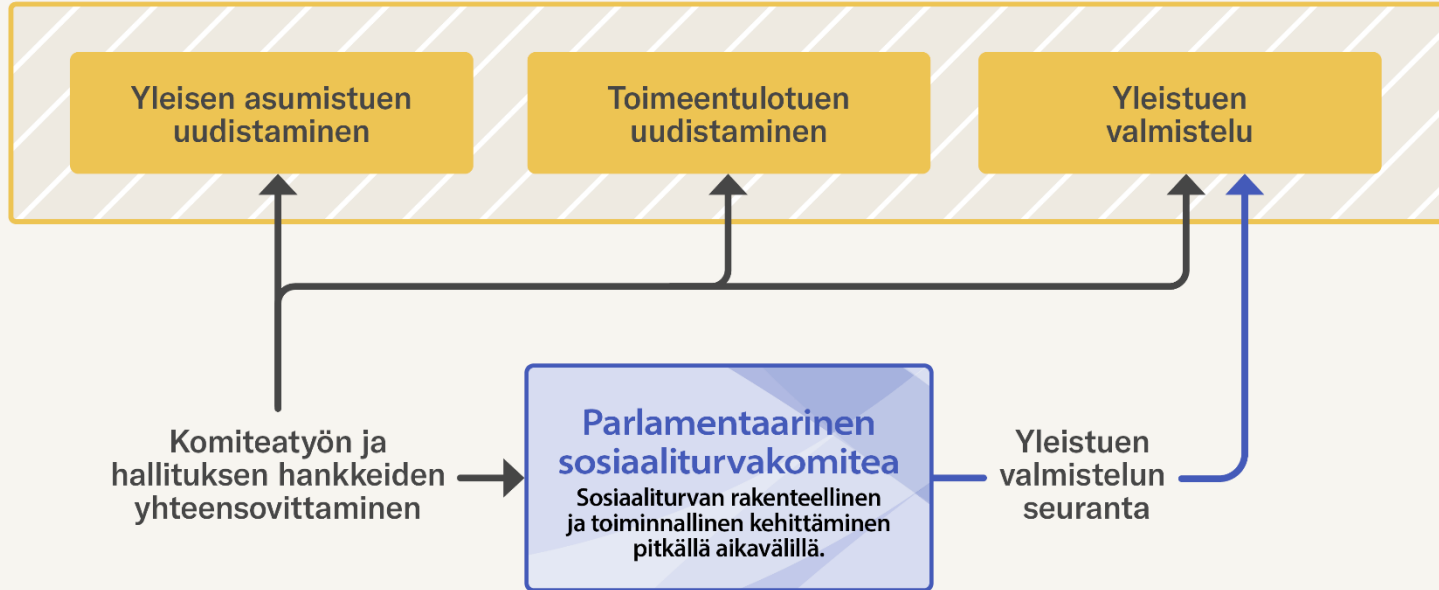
Yleisen asumistuen uudistaminen

Toimeentulotuen uudistaminen

Yleistuen valmistelu

Komiteatyön ja hallituksen hankkeiden yhteensovittaminen

Parlamentaarinen sosiaaliturvakomitea

Sosiaaliturvan rakenteellinen ja toiminnallinen kehittäminen pitkällä aikavälillä.

Yleistuen valmistelun seuranta